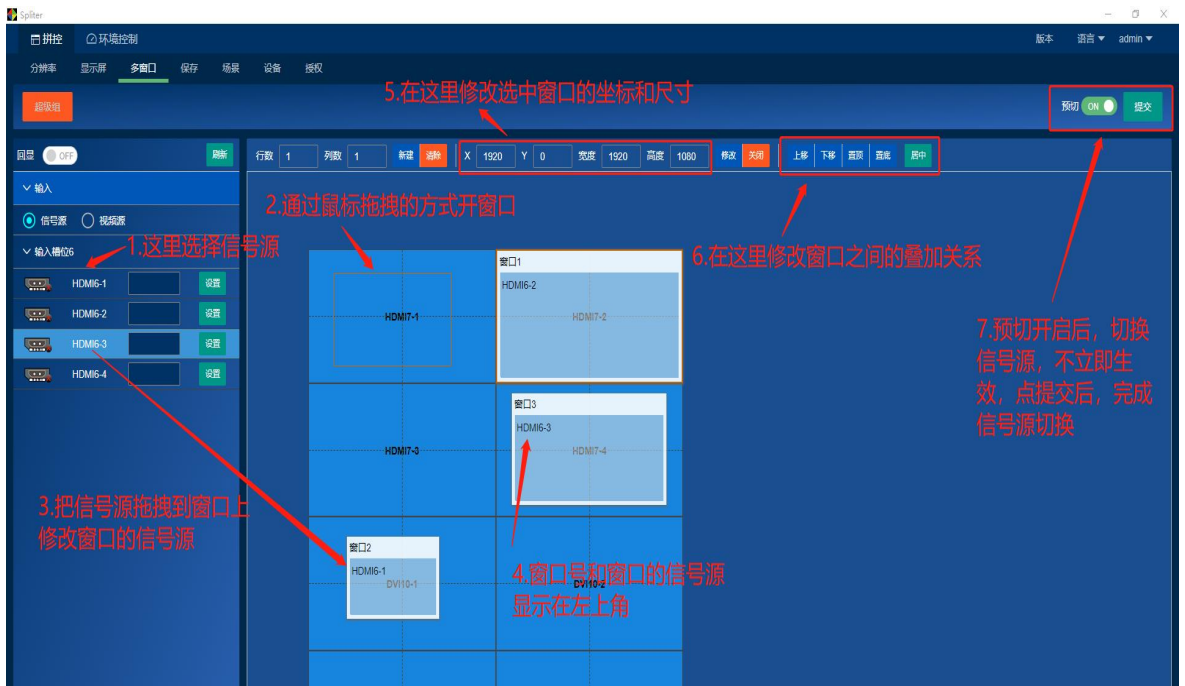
Spliter

拼控 环境控制

版本 语言 admin

分辨率 显示屏 多窗口 保存 场景 设备 授权

超级组

5.在这里修改选中窗口的坐标和尺寸

预切 ON 提交

回显 OFF 刷新

行数 1 列数 1 新建 清除 X 1920 Y 0 宽度 1920 高度 1080 修改 关闭 上移 下移 置顶 置底 居中

输入

信号源 视频源

输入槽位6

1.这里选择信号源

2.通过鼠标拖拽的方式开窗口

6.在这里修改窗口之间的叠加关系

HDMI6-1 设置
HDMI6-2 设置
HDMI6-3 设置
HDMI6-4 设置

HDMI7-1

窗口1
HDMI6-2
HDMI7-2

7.预切开启后，切换信号源，不立即生效，点提交后，完成信号源切换

HDMI7-3

窗口3
HDMI6-3
HDMI7-4

3.把信号源拖拽到窗口上修改窗口的信号源

窗口2
HDMI6-1
DVI10-1

4.窗口号和窗口的信号源显示在左上角

DVI10-2